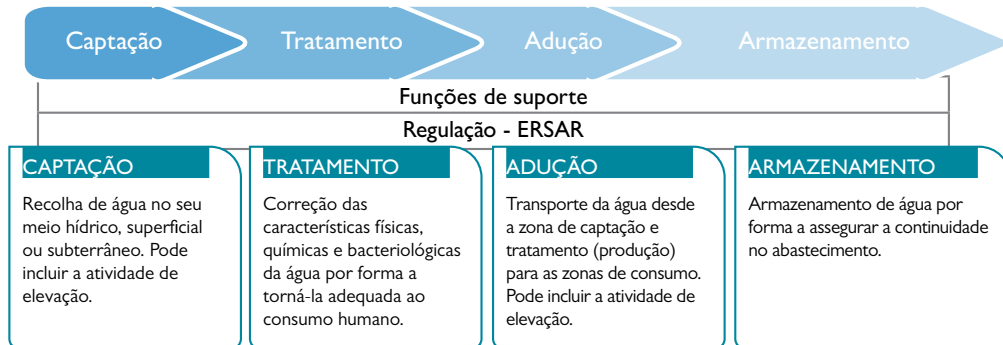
Captação
Tratamento
Adução
Armazenamento

Funções de suporte

Regulação - ERSAR

CAPTAÇÃO

Recolha de água no seu meio hídrico, superficial ou subterrâneo. Pode incluir a atividade de elevação.

TRATAMENTO

Correção das características físicas, químicas e bacteriológicas da água por forma a torná-la adequada ao consumo humano.

ADUÇÃO

Transporte da água desde a zona de captação e tratamento (produção) para as zonas de consumo. Pode incluir a atividade de elevação.

ARMAZENAMENTO

Armazenamento de água por forma a assegurar a continuidade no abastecimento.